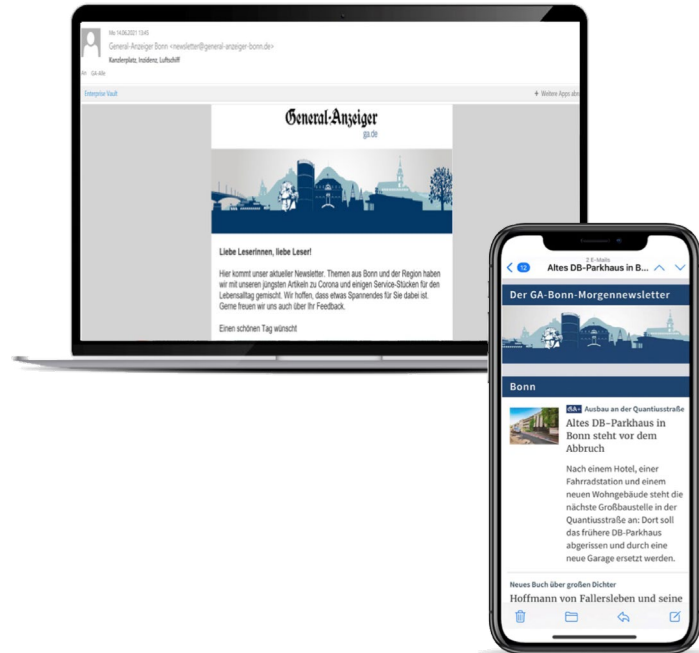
Mo 14.06.2021 13:45

General-Anzeiger Bonn <newsletter@general-anzeiger-bonn.de>

Kanzlerplatz, Inzidenz, Luftschiff

An GA-Alle

Enterprise Vault

Weitere Apps abr

General-Anzeiger

ga.de

Liebe Leserinnen, liebe Leser!

Hier kommt unser aktueller Newsletter. Themen aus Bonn und der Region haben wir mit unseren jüngsten Artikeln zu Corona und einigen Service-Stücken für den Lebensalltag gemischt. Wir hoffen, dass etwas Spannendes für Sie dabei ist. Gerne freuen wir uns auch über Ihr Feedback.

Einen schönen Tag wünscht

2 E-Mails

12 Altes DB-Parkhaus in B...

Der GA-Bonn-Morgennewsletter

Bonn

GA+ Ausbau an der Quantiusstraße

Altes DB-Parkhaus in Bonn steht vor dem Abbruch

Nach einem Hotel, einer Fahrradstation und einem neuen Wohngebäude steht die nächste Großbaustelle in der Quantiusstraße an: Dort soll das frühere DB-Parkhaus abgerissen und durch eine neue Garage ersetzt werden.

Neues Buch über großen Dichter

Hoffmann von Fallersleben und seine